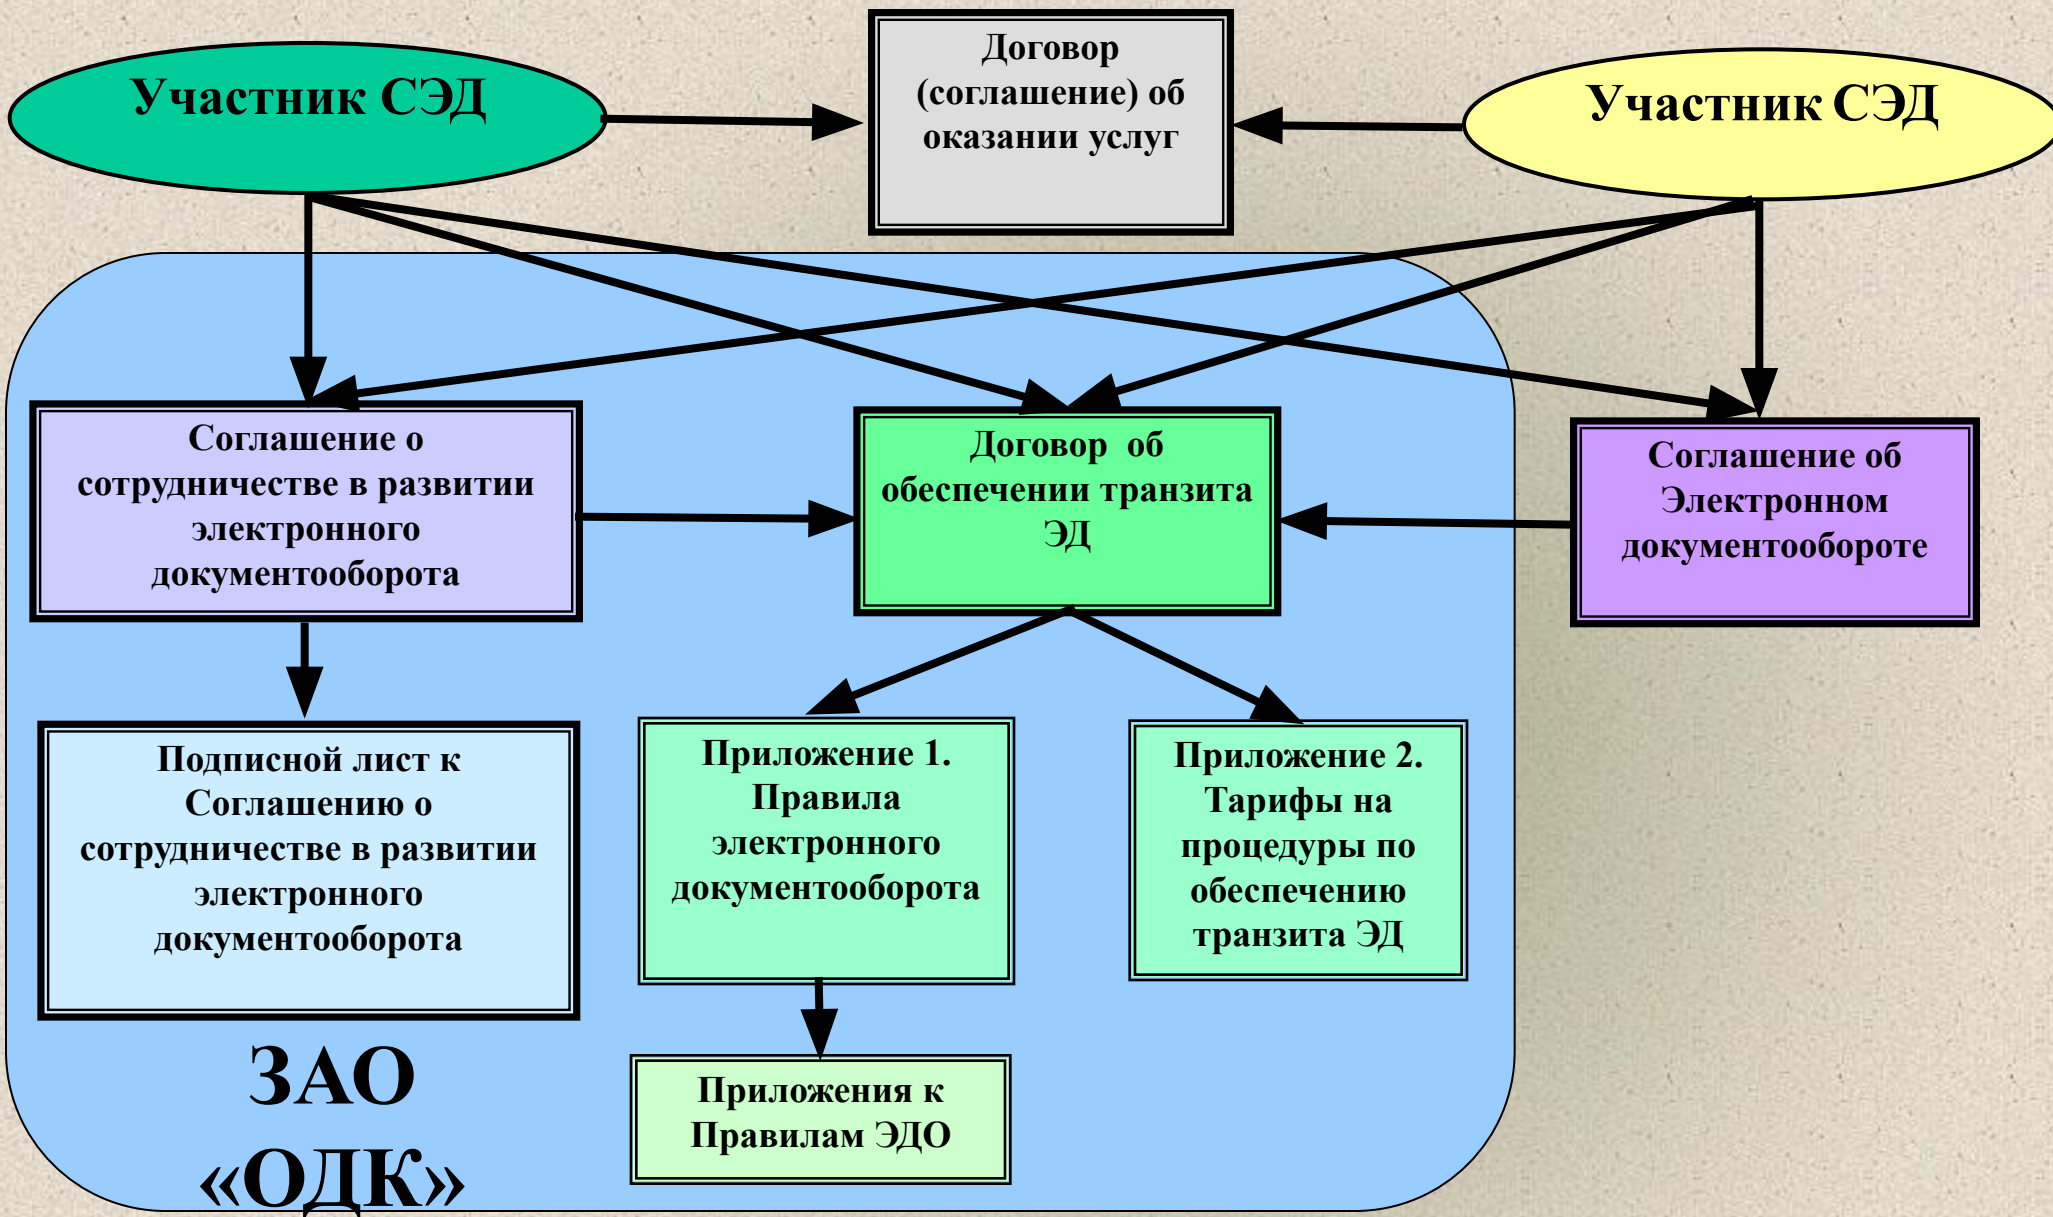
Участник СЭД

Договор (соглашение) об оказании услуг

Участник СЭД

Соглашение о сотрудничестве в развитии электронного документооборота

Договор об обеспечении транзита ЭД

Соглашение об Электронном документообороте

Подписной лист к Соглашению о сотрудничестве в развитии электронного документооборота

Приложение 1. Правила электронного документооборота

Приложение 2. Тарифы на процедуры по обеспечению транзита ЭД

ЗАО «ОДК»

Приложения к Правилам ЭДО